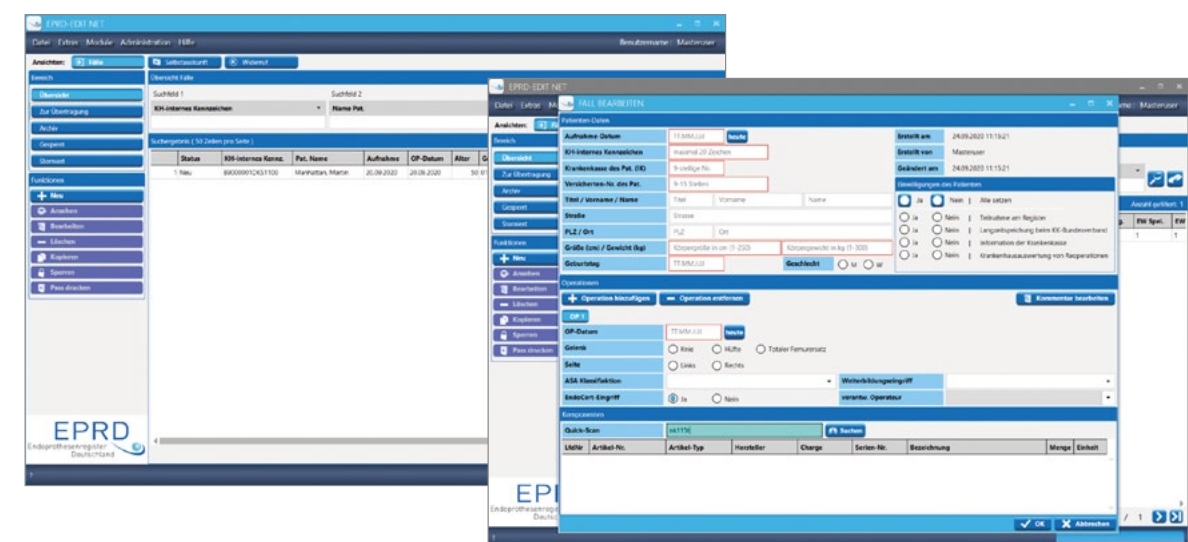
EPRD-EDIT.NET

Datei Extras Module Administration Hilfe Benutzername: Masteruser

Ansichten: Fälle Selbstauskunft Widerruf

Bereich

Übersicht

Zur Übertragung

Archiv

Gesperrt

Storniert

Funktionen

Neu

Ansehen

Bearbeiten

Löschen

Kopieren

Sperren

Pass drucken

Übersicht Fälle

Suchfeld 1 Suchfeld 2

KH-internes Kennzeichen Name Pat.

Suchergebnis ( 50 Zeilen pro Seite )

| | Status | KH-internes Kennz. | Pat. Name | Aufnahme | OP-Datum | Alter |
|---|---|---|---|---|---|---|
| 1 | Neu | 890000012X51100 | Manhattan, Martin | 20.09.2020 | 20.09.2020 | 50 |

EPRD
Endoprothesenregister Deutschland

EPRD-EDIT.NET

Datei Extras Mo

Ansichten:

FALL BEARBEITEN

Patienten-Daten

Aufnahme-Datum TT.MM.JJJJ heute

KH-internes Kennzeichen maximal 20 Zeichen

Krankenkasse des Pat. (IK) 9-stellige Nr.

Versicherten-Nr. des Pat. 9-15 Stellen

Titel / Vorname / Name Titel Vorname Name

Straße Strasse

PLZ / Ort PLZ Ort

Größe (cm) / Gewicht (kg) Körpergröße in cm (1-250) Körpergewicht in kg (1-300)

Geburtstag TT.MM.JJJJ Geschlecht M W

Erstellt am 24.09.2020 11:15:21

Erstellt von Masteruser

Geändert am 24.09.2020 11:15:21

Bewilligungen des Patienten

Ja Nein | Alle setzen

Ja Nein | Teilnahme am Register

Ja Nein | Langzeitspeicherung beim KK-Bundesverband

Ja Nein | Information der Krankenkasse

Ja Nein | Krankenhausauswertung von Reoperationen

Operationen

Operation hinzufügen Operation entfernen Kommentar bearbeiten

OP 1

OP-Datum TT.MM.JJJJ heute

Gelenk Knie Hüfte Totaler Femurersatz

Seite Links Rechts

ASA Klassifikation

Weiterbildungseingriff

EndoCert-Eingriff Ja Nein

verantw. Operateur

Komponenten

Quick-Scan ss1170 Suchen

| Lfd.Nr | Artikel-Nr. | Artikel-Typ | Hersteller | Charge | Serien-Nr. | Bezeichnung | Menge | Einheit |
|---|---|---|---|---|---|---|---|---|

OK Abbrechen

Benutzername: Masteruser

Anzahl geöffnet: 1

EW Spei. EW
1 1

1